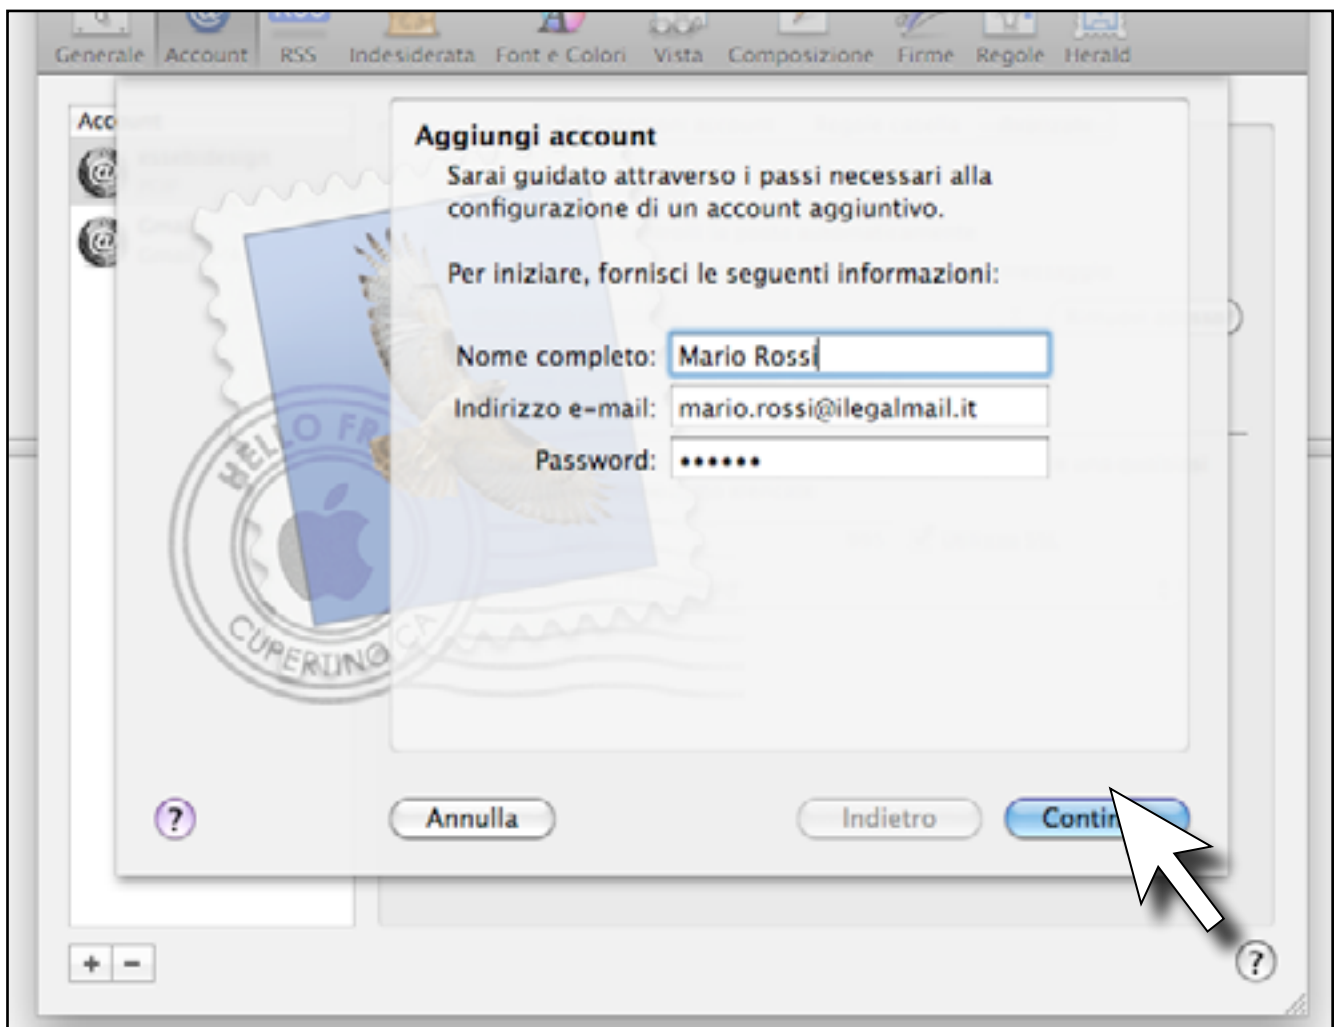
Generale Account RSS Indesiderata Font e Colori Vista Composizione Firme Regole Herald

Acc

Aggiungi account

Sarai guidato attraverso i passi necessari alla configurazione di un account aggiuntivo.

Per iniziare, fornisci le seguenti informazioni:

Nome completo: Mario Rossi

Indirizzo e-mail: mario.rossi@ilegalmail.it

Password: ••••••

HELLO FR

CUPERTINO CA

?

Annulla

Indietro

Contin

+ −

?